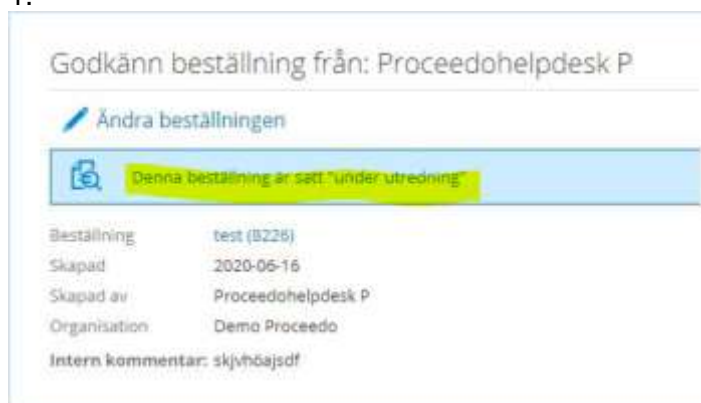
1.

Godkänn beställning från: Proceedohelpdesk P

Ändra beställningen

Denna beställning är satt "under utredning"

Beställning test (8226)
Skapad 2020-06-16
Skapad av Proceedohelpdesk P
Organisation Demo Proceedo

Intern kommentar: skjvhöajsdf